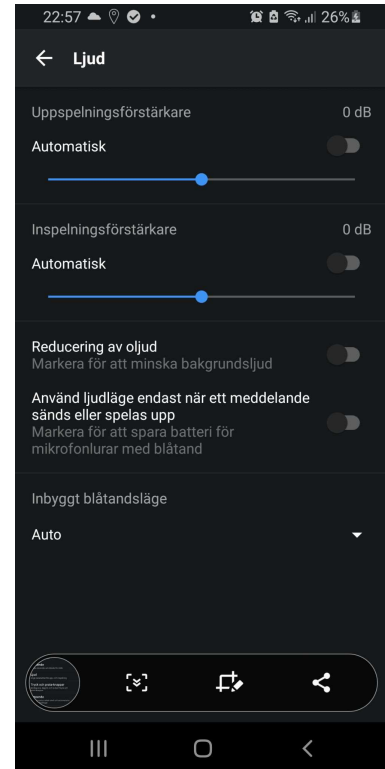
22:57 26%

← Ljud

Uppspelningsförstärkare 0 dB

Automatisk

Inspelningsförstärkare 0 dB

Automatisk

Reducering av oljud
Markera för att minska bakgrundsljud

Använd ljudläge endast när ett meddelande sänds eller spelas upp
Markera för att spara batteri för mikrofonlurar med blåtand

Inbyggt blåtandsläge

Auto